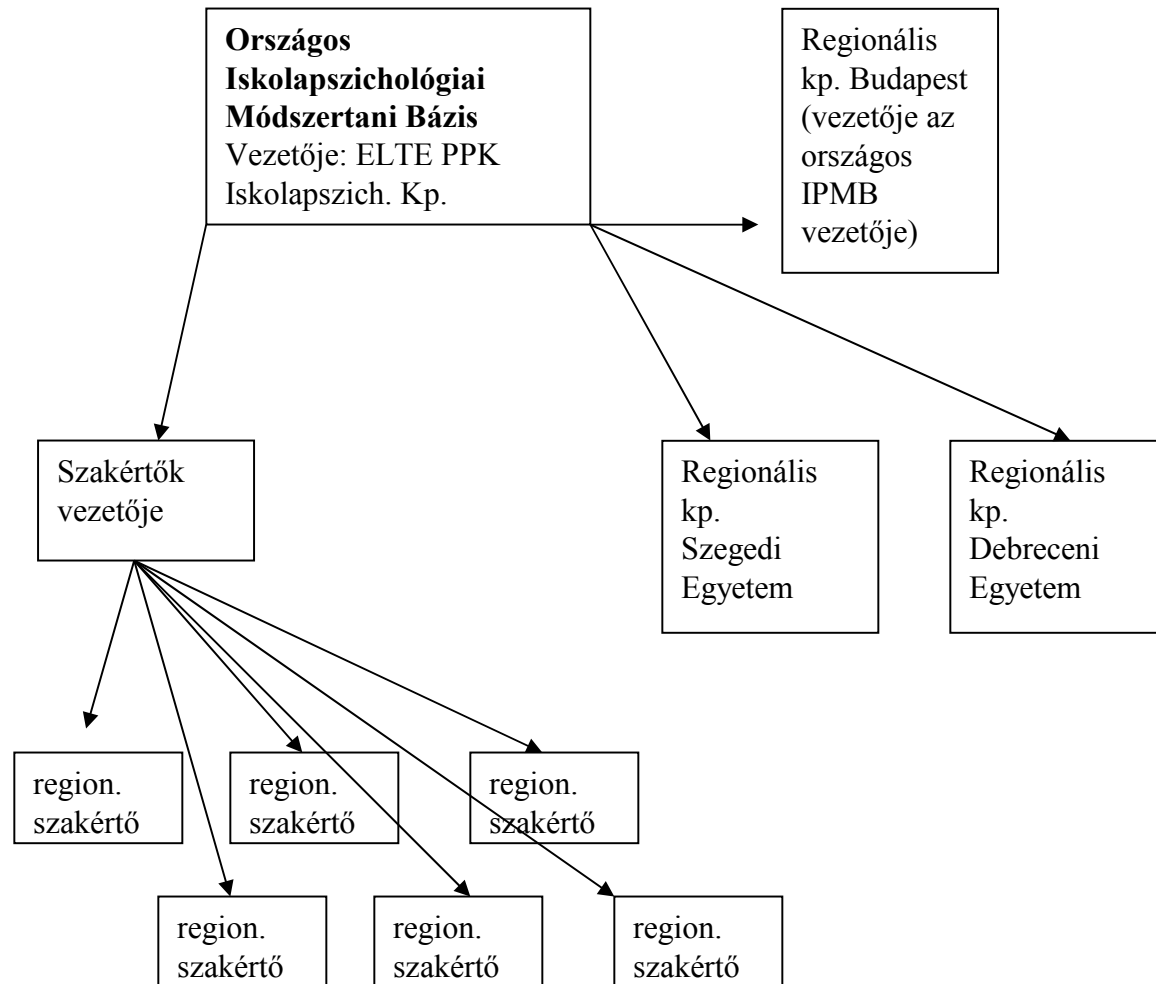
**Országos Iskolapszichológiai Módszertani Bázis**
Vezetője: ELTE PPK Iskolapszich. Kp.

Regionális kp. Budapest (vezetője az országos IPMB vezetője)

Szakértők vezetője

Regionális kp. Szegedi Egyetem

Regionális kp. Debreceni Egyetem

region. szakértő

region. szakértő

region. szakértő

region. szakértő

region. szakértő

region. szakértő